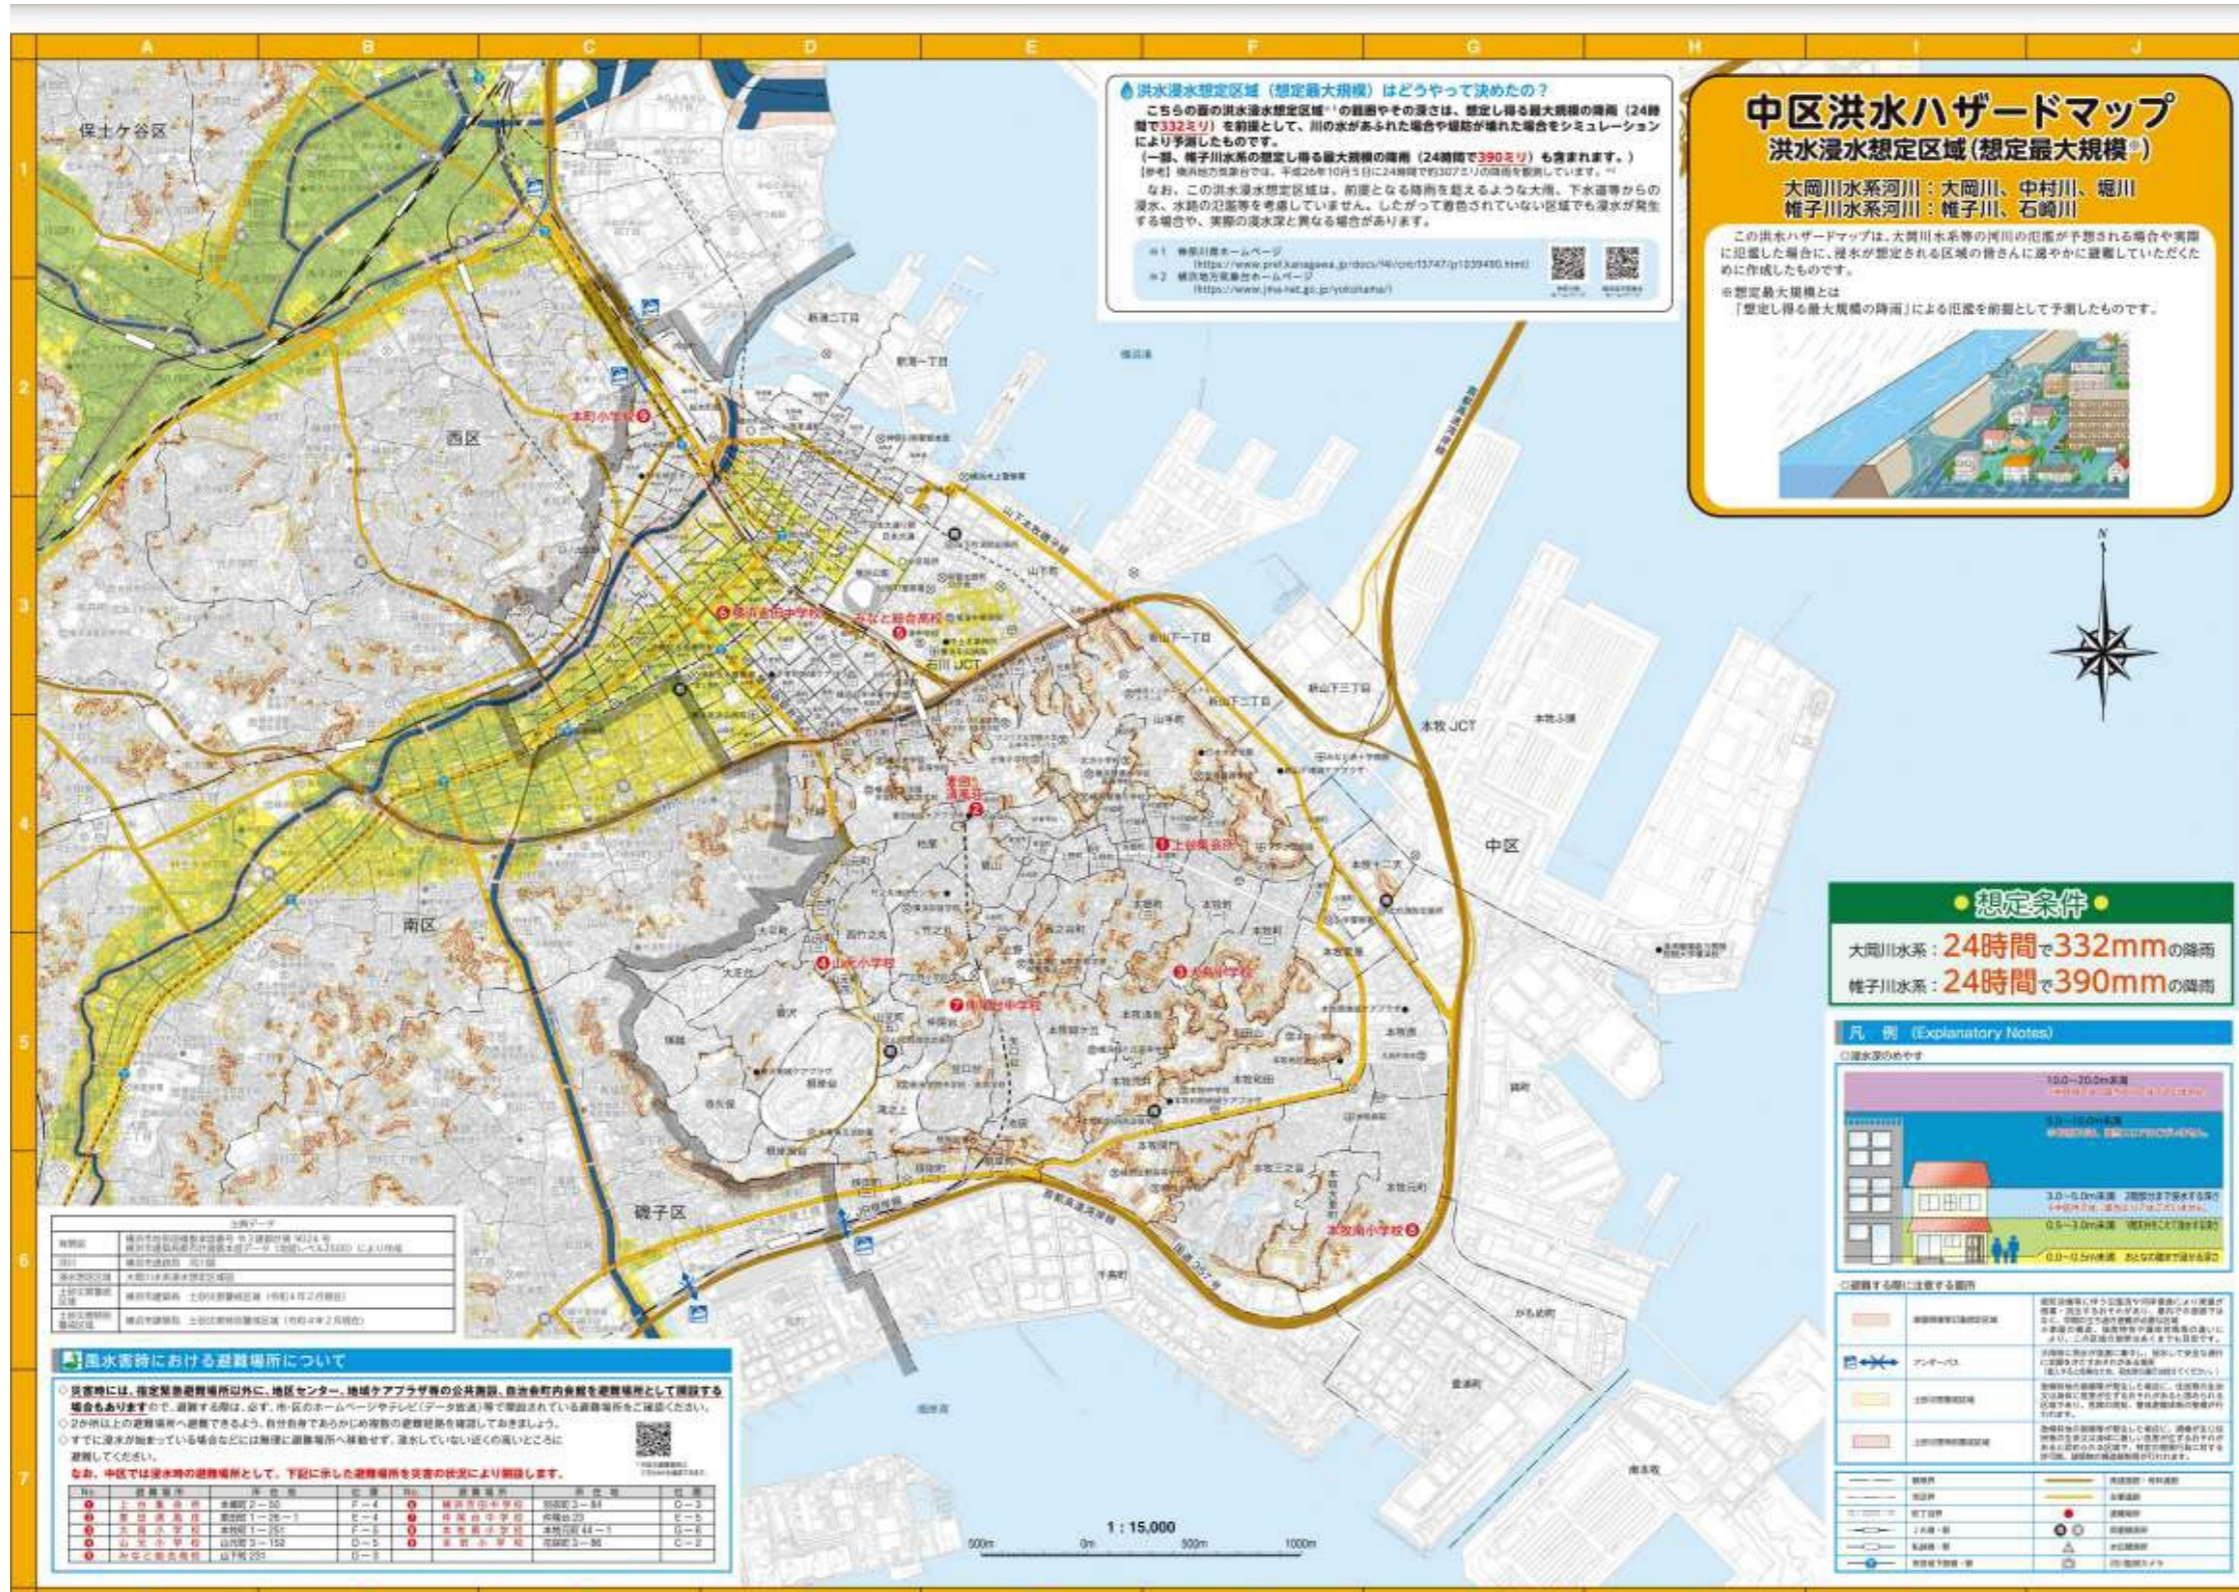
A B C D E F G H I J

1 2 3 4 5 6 7

中区洪水ハザードマップ
洪水浸水想定区域(想定最大規模※)
大岡川水系河川:大岡川、中村川、堀川
帷子川水系河川:帷子川、石崎川

この洪水ハザードマップは、大岡川水系等の河川の氾濫が予想される場合や実際に氾濫した場合に、浸水が想定される区域の皆さんに速やかに避難していただくために作成したものです。
※想定最大規模とは
「想定し得る最大規模の降雨」による氾濫を前提として予測したものです。

洪水浸水想定区域(想定最大規模)はどうやって決めたの?
こちらの面の洪水浸水想定区域※1の範囲やその深さは、想定し得る最大規模の降雨(24時間で332ミリ)を前提として、川の水があふれた場合や堤防が壊れた場合をシミュレーションにより予測したものです。
(一部、帷子川水系の想定し得る最大規模の降雨(24時間で390ミリ)も含まれます。)
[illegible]
なお、この洪水浸水想定区域は、前提となる降雨を超えるような大雨、下水道等からの浸水、水路の氾濫等を考慮していません。したがって着色されていない区域でも浸水が発生する場合や、実際の浸水深と異なる場合があります。
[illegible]

保土ケ谷区
西区
南区
磯子区
中区
本牧JCT
石川JCT
本町小学校
横浜吉田中学校
みなと総合高校
港中・元町小学校
上台集会所
山元小学校
本牧小学校
横浜港中学校
本牧南小学校
山下町
山手町
新港二丁目
新港一丁目

想定条件
大岡川水系:24時間で332mmの降雨
帷子川水系:24時間で390mmの降雨

凡例 (Explanatory Notes)
浸水深のめやす
10.0〜20.0m未満
5.0〜10.0m未満
3.0〜5.0m未満
0.5〜3.0m未満
0.0〜0.5m未満

避難する際に注意する箇所

風水害時における避難場所について
災害時には、指定緊急避難場所以外に、地区センター、地域ケアプラザ等の公共施設、自治会町内会館を避難場所として開設する場合もありますので、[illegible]
2か所以上の避難場所へ避難できるよう、自分自身であらかじめ複数の避難経路を確認しておきましょう。
すでに浸水が始まっている場合などには無理に避難場所へ避難せず、浸水していない近くの高いところに避難してください。
なお、中区では浸水時の避難場所として、下記に示した避難場所を災害の状況により開設します。

1 : 15,000
500m 0m 500m 1000m